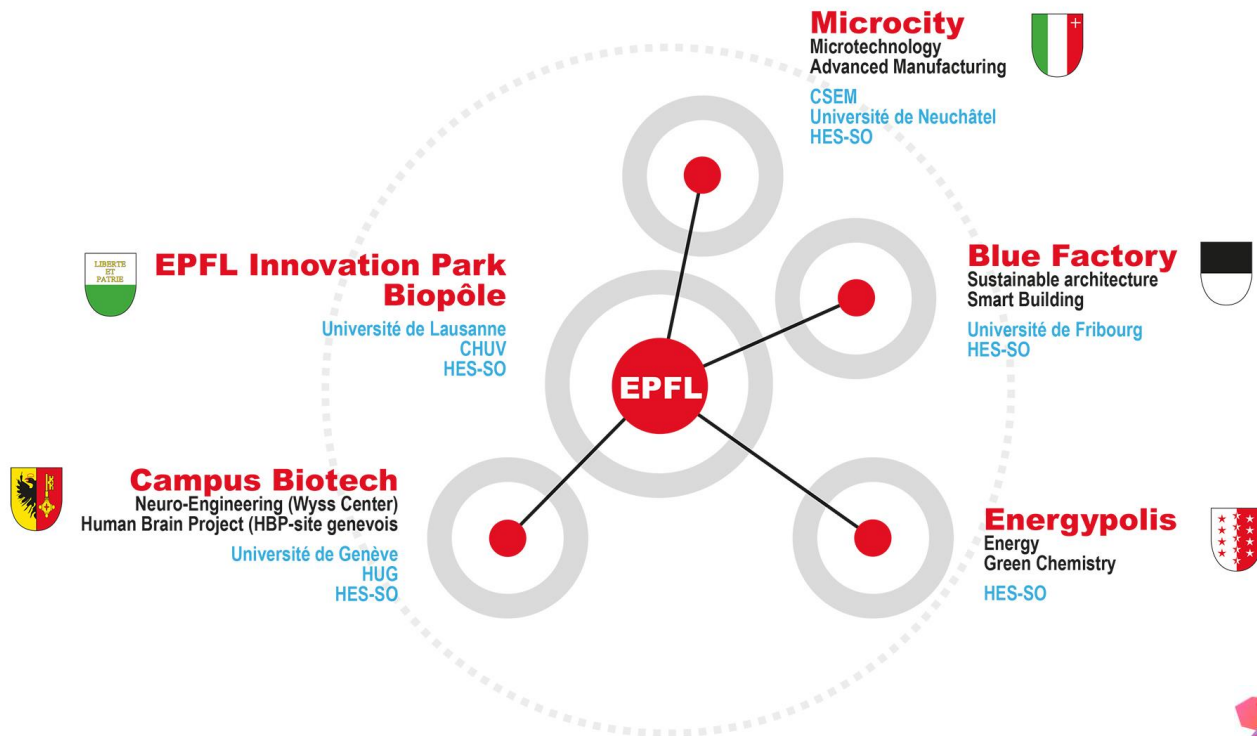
Microcity
Microtechnology
Advanced Manufacturing

CSEM
Université de Neuchâtel
HES-SO

LIBERTE ET PATRIE

EPFL Innovation Park
Biopôle

Université de Lausanne
CHUV
HES-SO

Blue Factory
Sustainable architecture
Smart Building

Université de Fribourg
HES-SO

EPFL

Campus Biotech
Neuro-Engineering (Wyss Center)
Human Brain Project (HBP-site genevois

Université de Genève
HUG
HES-SO

Energypolis
Energy
Green Chemistry

HES-SO